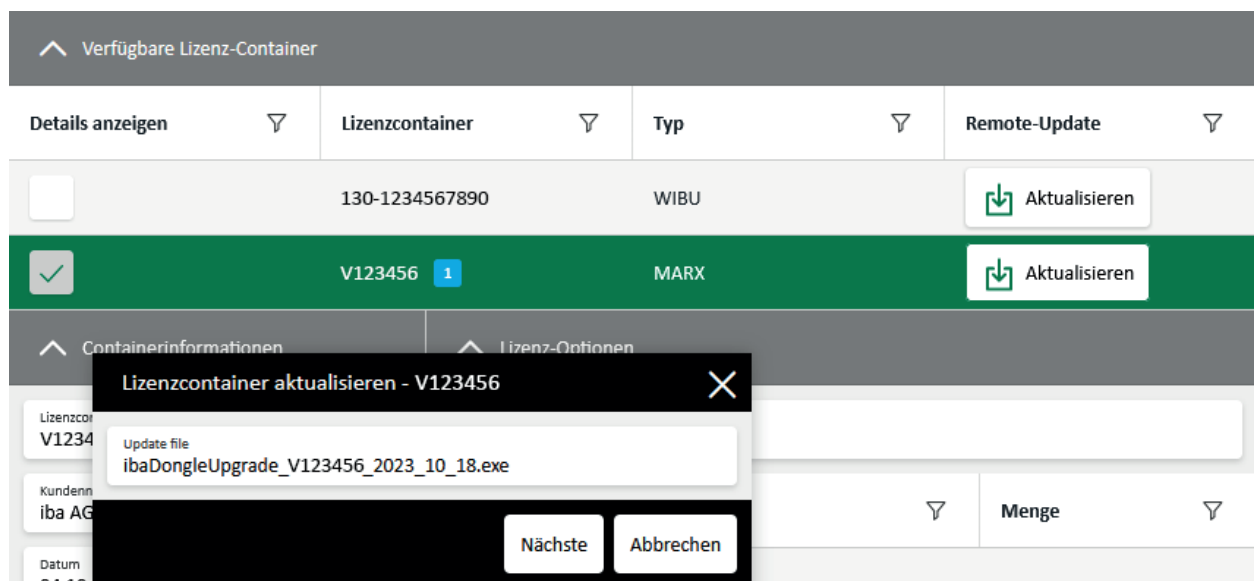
Verfügbare Lizenz-Container

| Details anzeigen | Lizenzcontainer | Typ | Remote-Update |
|---|---|---|---|
| | 130-1234567890 | WIBU | Aktualisieren |
| | V123456 1 | MARX | Aktualisieren |

Containerinformationen

Lizenz-Optionen

Lizenzcon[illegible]
V1234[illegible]

Kundenn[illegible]
iba AG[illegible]

Menge

Datum

Lizenzcontainer aktualisieren - V123456

Update file
ibaDongleUpgrade_V123456_2023_10_18.exe

Nächste

Abbrechen